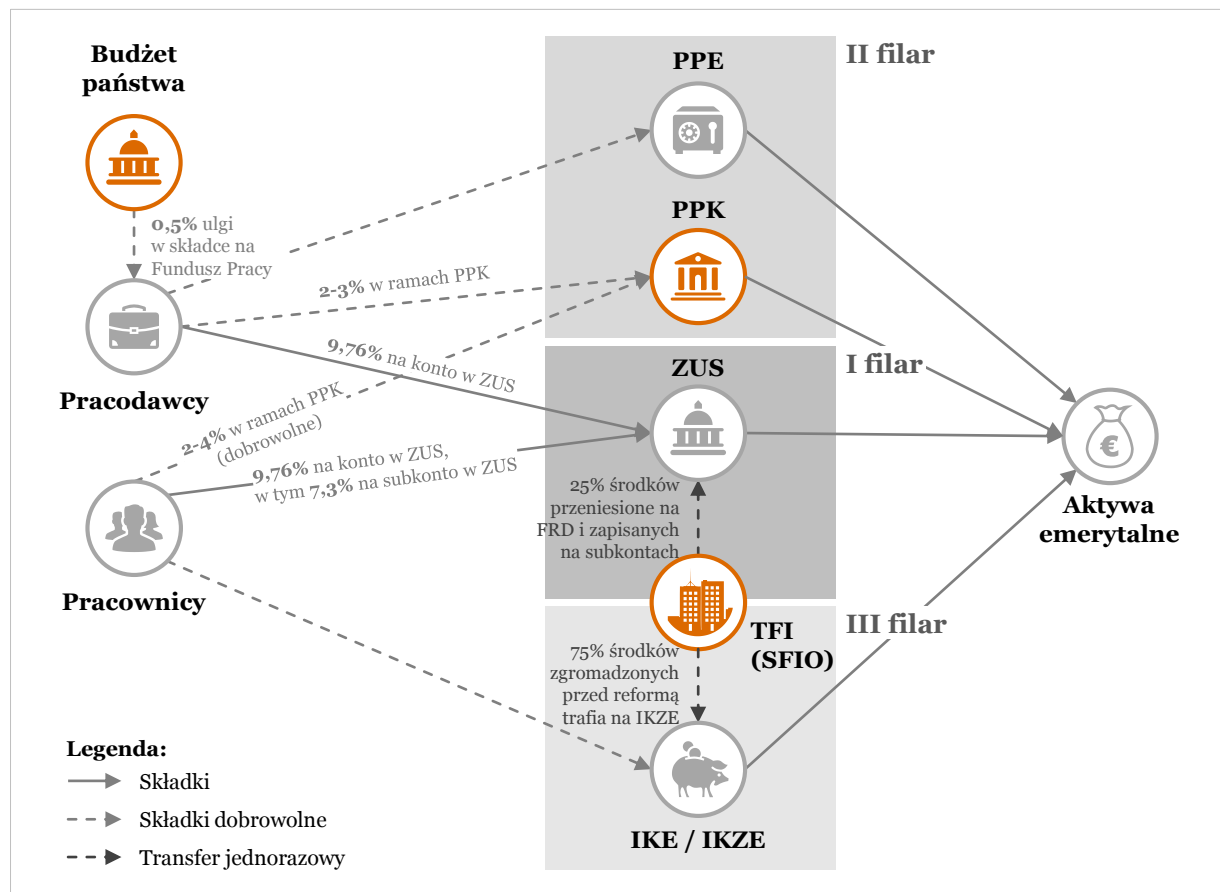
Budżet państwa

0,5% ulgi w składce na Fundusz Pracy

Pracodawcy

Pracownicy

PPE

II filar

PPK

2-3% w ramach PPK

9,76% na konto w ZUS

2-4% w ramach PPK (dobrowolne)

9,76% na konto w ZUS, w tym 7,3% na subkonto w ZUS

ZUS

I filar

25% środków przeniesione na FRD i zapisanych na subkontach

TFI (SFIO)

75% środków zgromadzonych przed reformą trafia na IKZE

III filar

IKE / IKZE

Aktywa emerytalne

Legenda:
Składki
Składki dobrowolne
Transfer jednorazowy